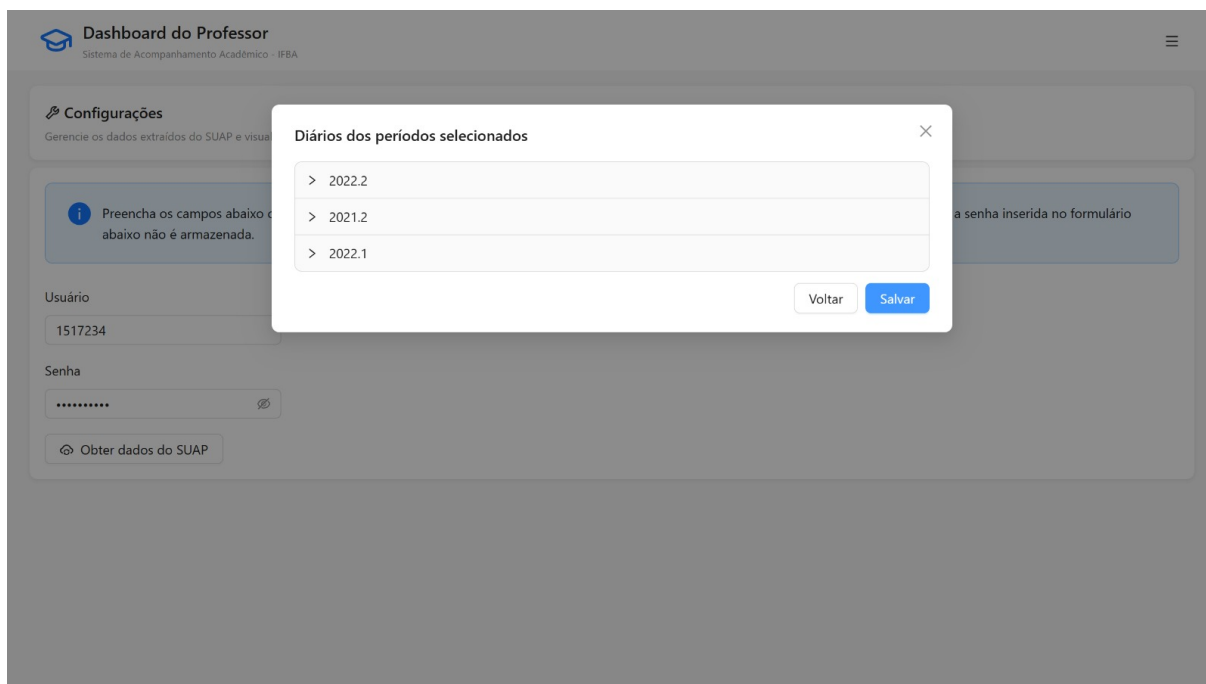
Dashboard do Professor
Sistema de Acompanhamento Acadêmico - IFBA

Configurações
Gerencie os dados extraídos do SUAP e visual

Preencha os campos abaixo c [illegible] a senha inserida no formulário abaixo não é armazenada.

Usuário
1517234
Senha
••••••••••
Obter dados do SUAP

Diários dos períodos selecionados
> 2022.2
> 2021.2
> 2022.1
Voltar
Salvar